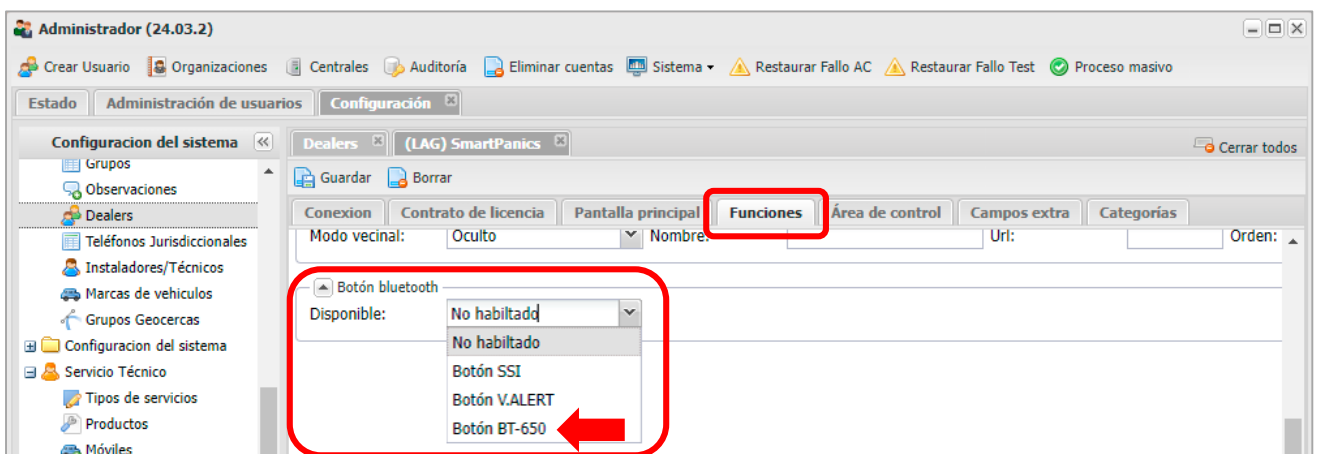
Administrador (24.03.2)

Crear Usuario  Organizaciones  Centrales  Auditoría  Eliminar cuentas  Sistema ▾  Restaurar Fallo AC  Restaurar Fallo Test  Proceso masivo

Estado  Administración de usuarios  Configuración

Configuracion del sistema

Grupos
Observaciones
Dealers
Teléfonos Jurisdiccionales
Instaladores/Técnicos
Marcas de vehiculos
Grupos Geocercas
Configuracion del sistema
Servicio Técnico
Tipos de servicios
Productos
Móviles

Dealers  (LAG) SmartPanics

Cerrar todos

Guardar  Borrar

Conexion  Contrato de licencia  Pantalla principal  Funciones  Área de control  Campos extra  Categorías

Modo vecinal: Oculto  Nombre:  Url:  Orden:

Botón bluetooth
Disponible: No habilitado

No habilitado
Botón SSI
Botón V.ALERT
Botón BT-650